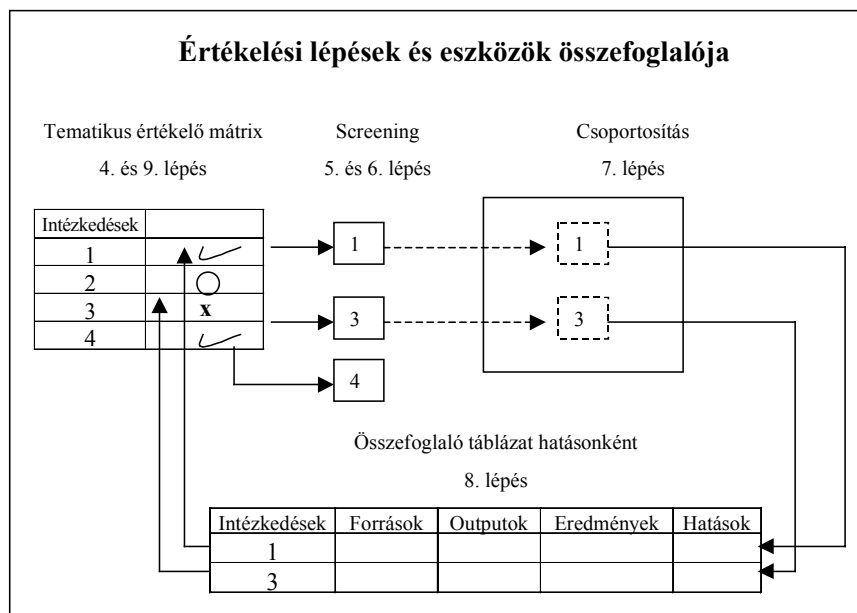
Értékelési lépések és eszközök összefoglalója

Tematikus értékelő mátrix
4. és 9. lépés

Screening
5. és 6. lépés

Csoportosítás
7. lépés

| Intézkedések | |
|---|---|
| 1 | |
| 2 | |
| 3 | x |
| 4 | |

1

3

4

1

3

Összefoglaló táblázat hatásonként
8. lépés

| Intézkedések | Források | Outputok | Eredmények | Hatások |
|---|---|---|---|---|
| 1 | | | | |
| 3 | | | | |